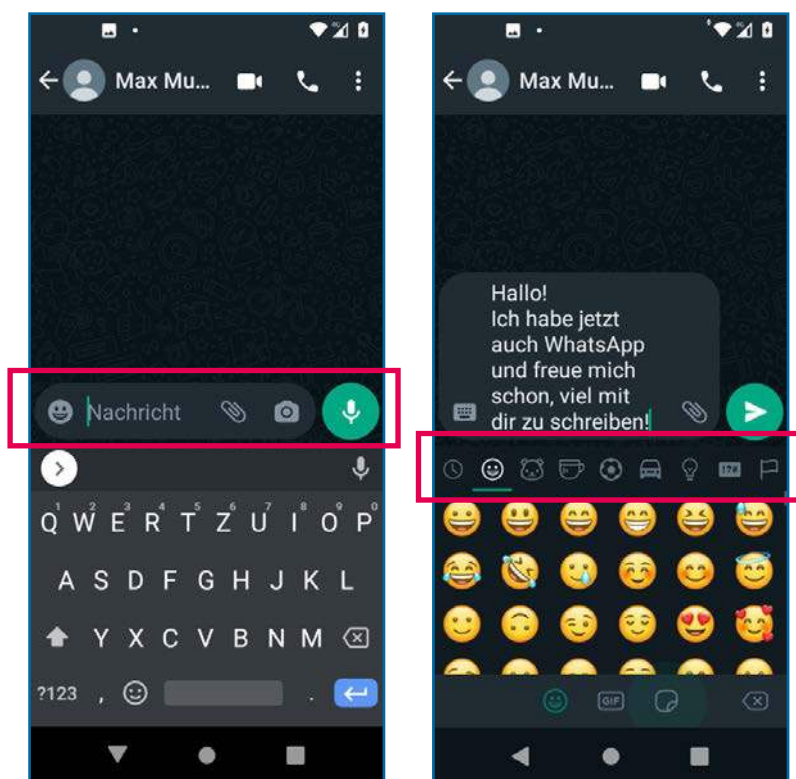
Max Mu...

Nachricht

Q W E R T Z U I O P
1 2 3 4 5 6 7 8 9 0
A S D F G H J K L
Y X C V B N M
?123 , .

Max Mu...

Hallo!
Ich habe jetzt auch WhatsApp und freue mich schon, viel mit dir zu schreiben!

GIF